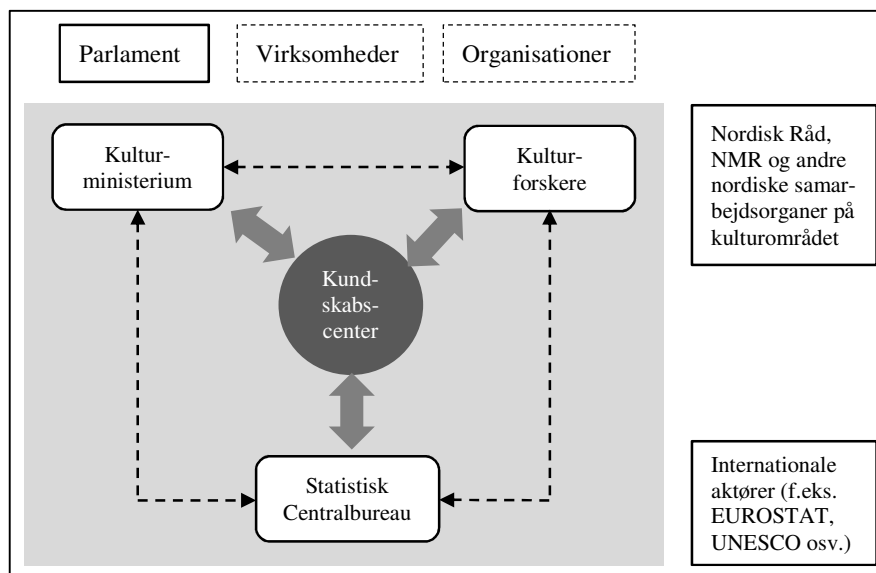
Parlament

Virksomheder

Organisationer

Kulturministerium

Kulturforskere

Nordisk Råd, NMR og andre nordiske samarbejdsorganer på kulturområdet

Kundskabscenter

Statistisk Centralbureau

Internationale aktører (f.eks. EUROSTAT, UNESCO osv.)